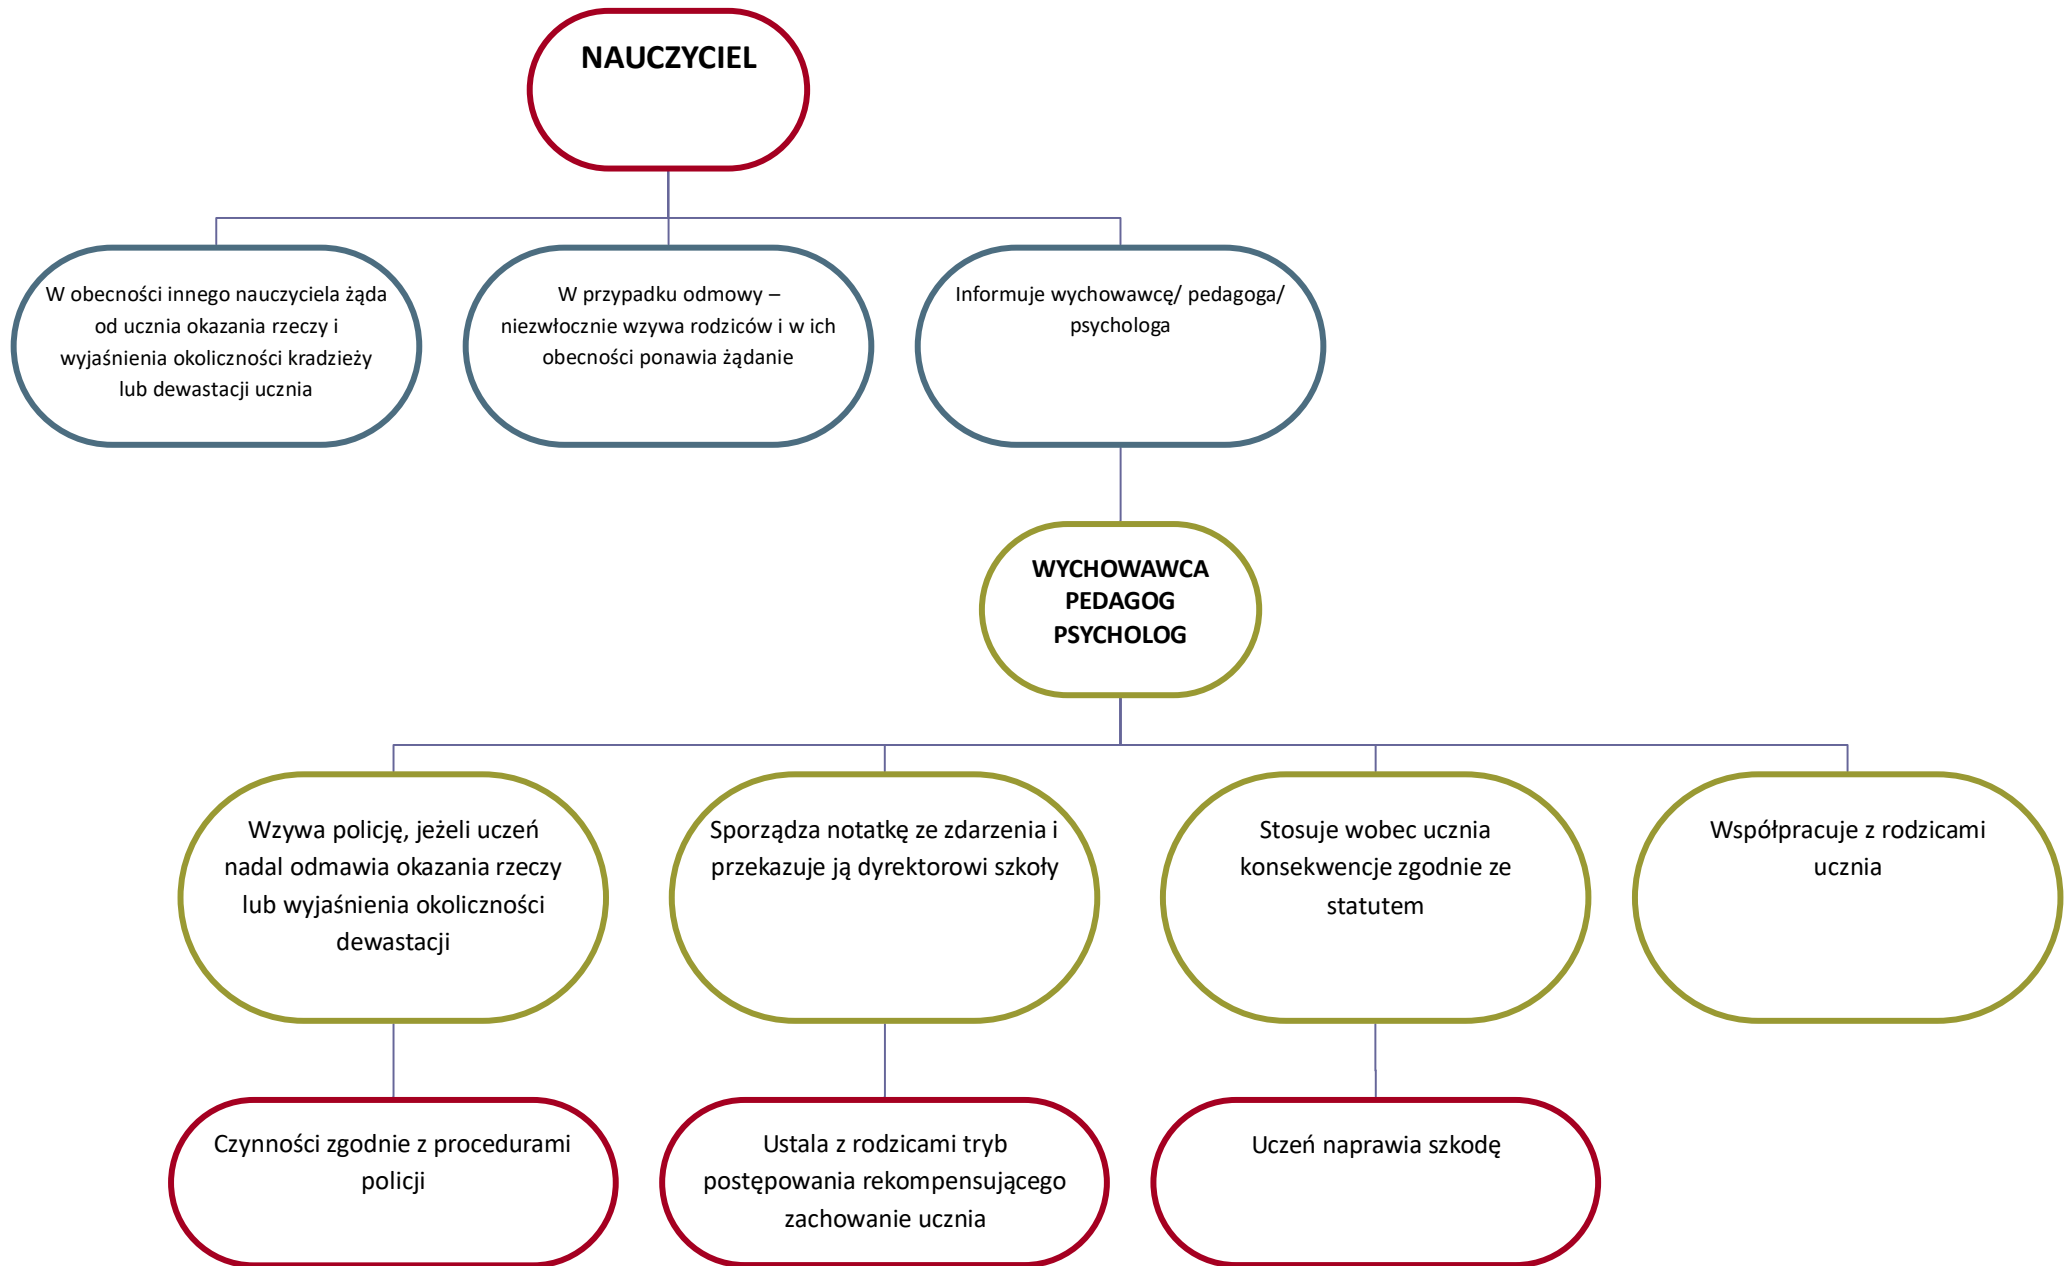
NAUCZYCIEL

W obecności innego nauczyciela żąda od ucznia okazania rzeczy i wyjaśnienia okoliczności kradzieży lub dewastacji ucznia

W przypadku odmowy – niezwłocznie wzywa rodziców i w ich obecności ponawia żądanie

Informuje wychowawcę/ pedagoga/ psychologa

WYCHOWAWCA
PEDAGOG
PSYCHOLOG

Wzywa policję, jeżeli uczeń nadal odmawia okazania rzeczy lub wyjaśnienia okoliczności dewastacji

Sporządza notatkę ze zdarzenia i przekazuje ją dyrektorowi szkoły

Stosuje wobec ucznia konsekwencje zgodnie ze statutem

Współpracuje z rodzicami ucznia

Czynności zgodnie z procedurami policji

Ustala z rodzicami tryb postępowania rekompensującego zachowanie ucznia

Uczeń naprawia szkodę